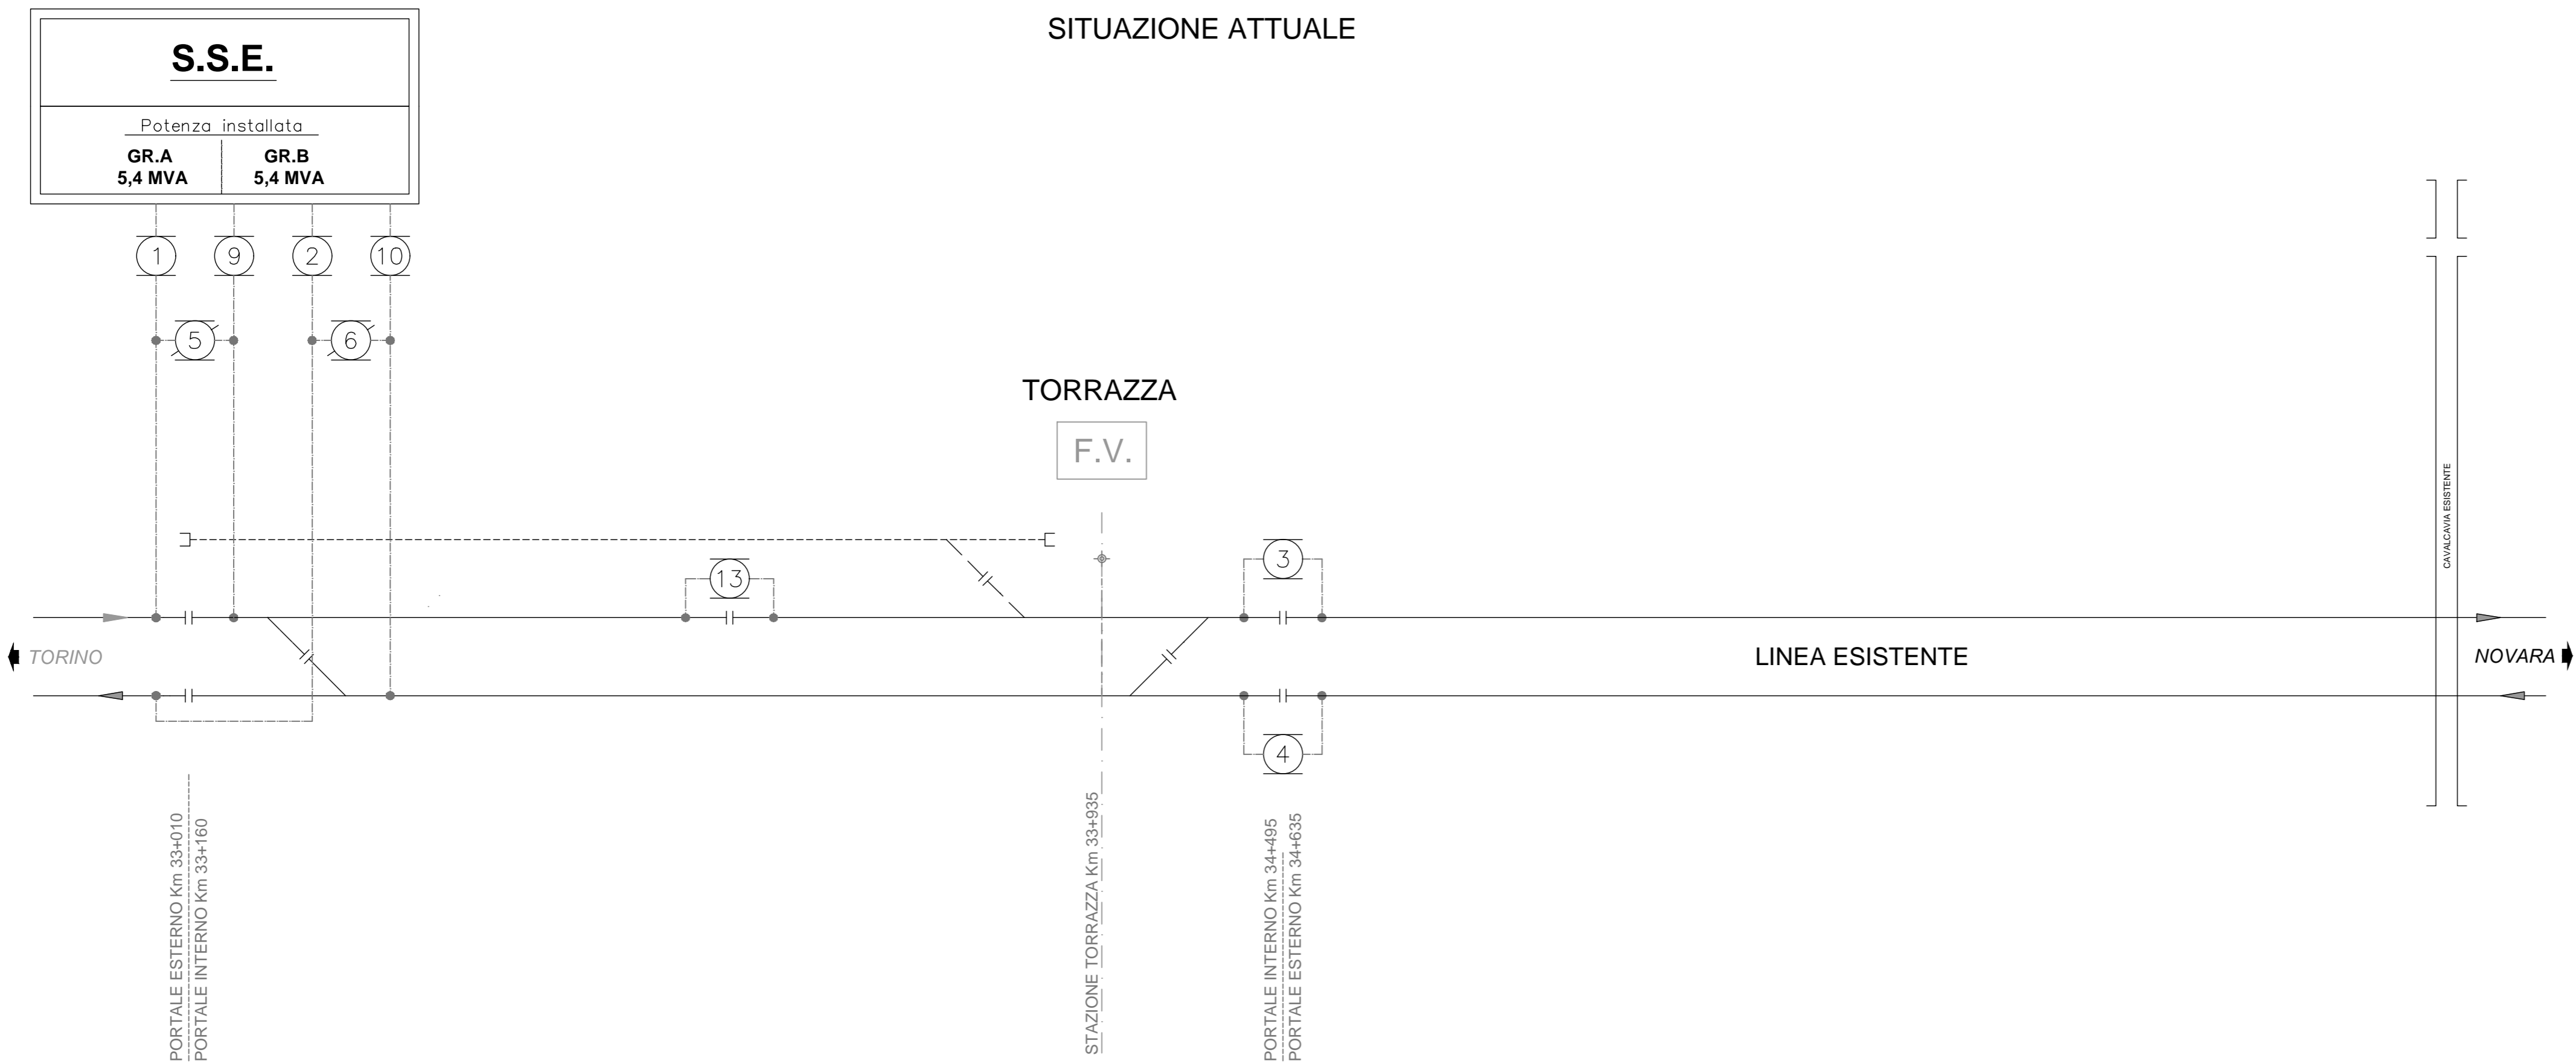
SITUAZIONE ATTUALE

S.S.E.

Potenza installata

GR.A
5,4 MVA

GR.B
5,4 MVA

1
9
2
10
5
6

TORRAZZA

F.V.

13
3
4

TORINO

LINEA ESISTENTE

NOVARA

CAVALCAVIA ESISTENTE

PORTALE ESTERNO Km 33+010
PORTALE INTERNO Km 33+160

STAZIONE TORRAZZA Km 33+935

PORTALE INTERNO Km 34+495
PORTALE ESTERNO Km 34+635